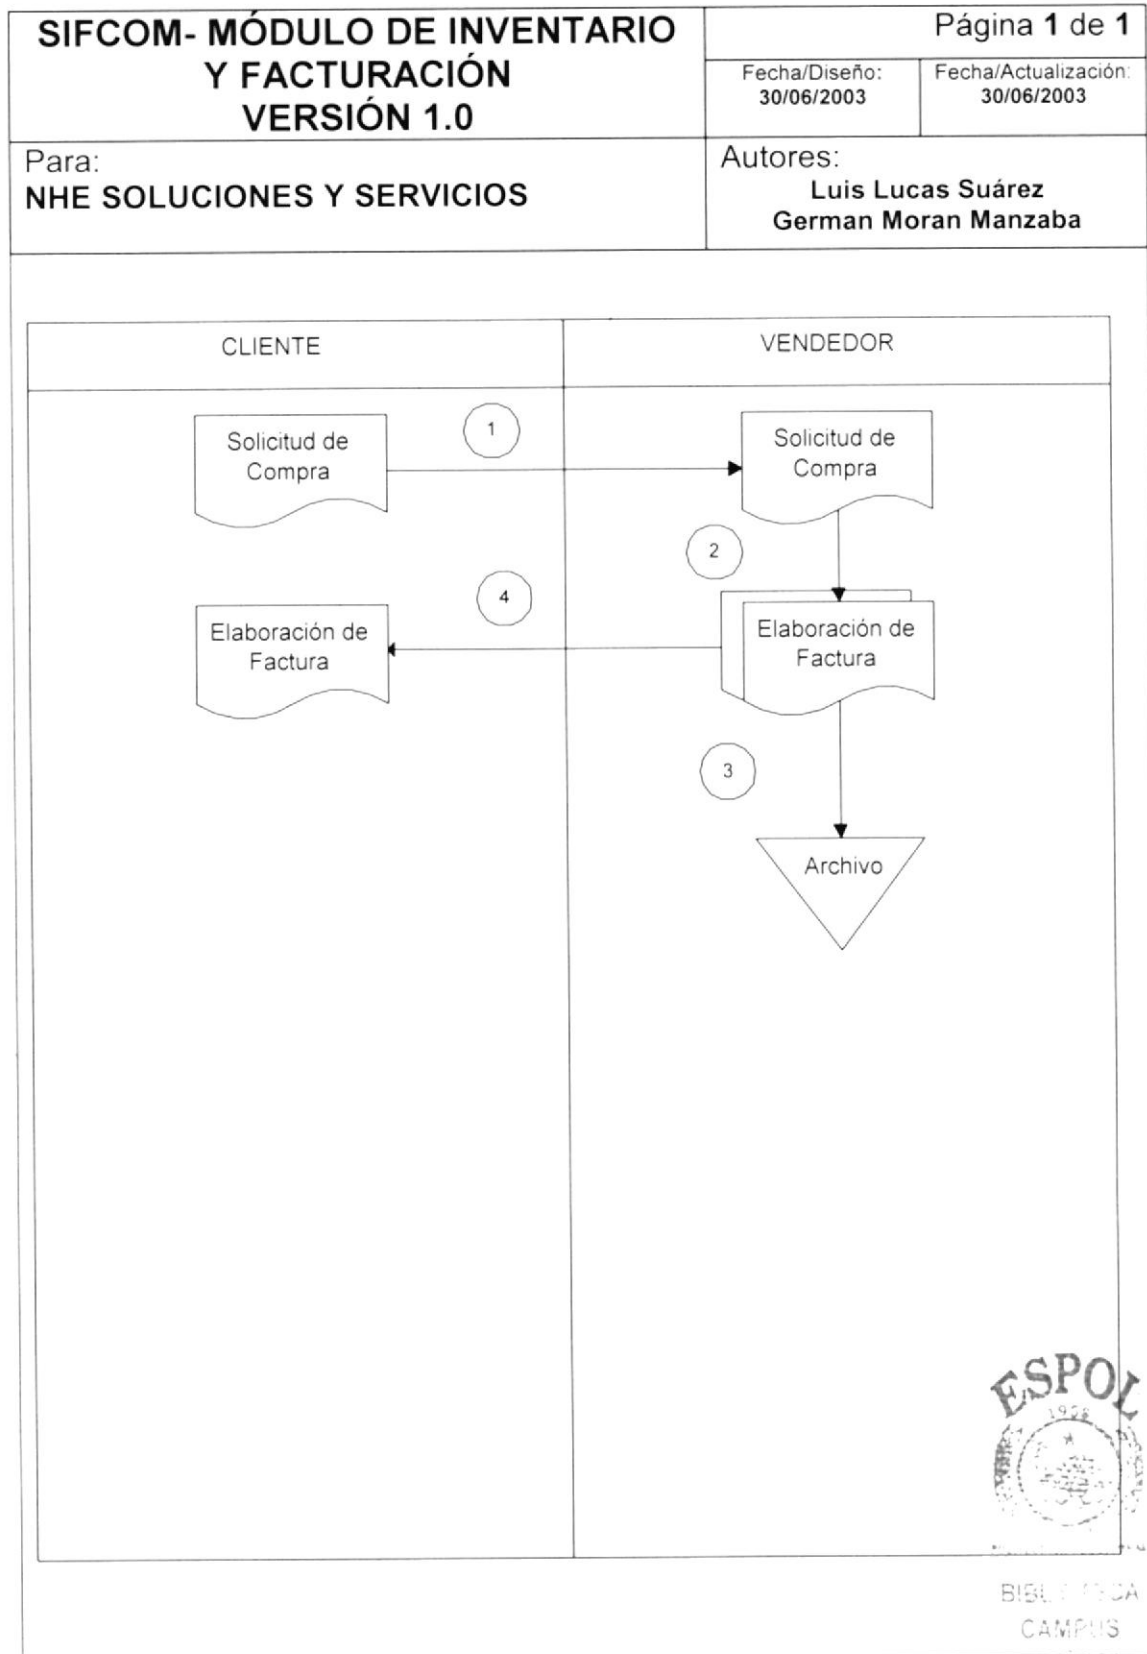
SIFCOM- MÓDULO DE INVENTARIO Y FACTURACIÓN VERSIÓN 1.0

Página 1 de 1

Fecha/Diseño: 30/06/2003

Fecha/Actualización: 30/06/2003

Para:
NHE SOLUCIONES Y SERVICIOS

Autores:
Luis Lucas Suárez
German Moran Manzaba

CLIENTE

VENDEDOR

Solicitud de Compra

1

Solicitud de Compra

2

4

Elaboración de Factura

Elaboración de Factura

3

Archivo

ESPOL

BIBL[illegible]CA
CAMPUS